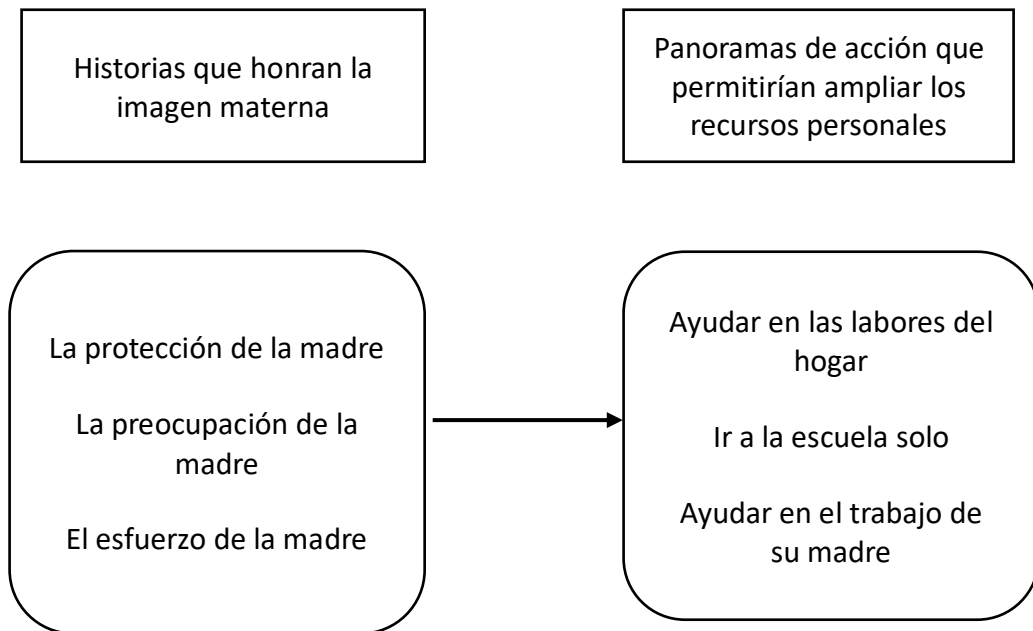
Historias que honran la imagen materna

Panoramas de acción que permitirían ampliar los recursos personales

La protección de la madre

La preocupación de la madre

El esfuerzo de la madre

Ayudar en las labores del hogar

Ir a la escuela solo

Ayudar en el trabajo de su madre